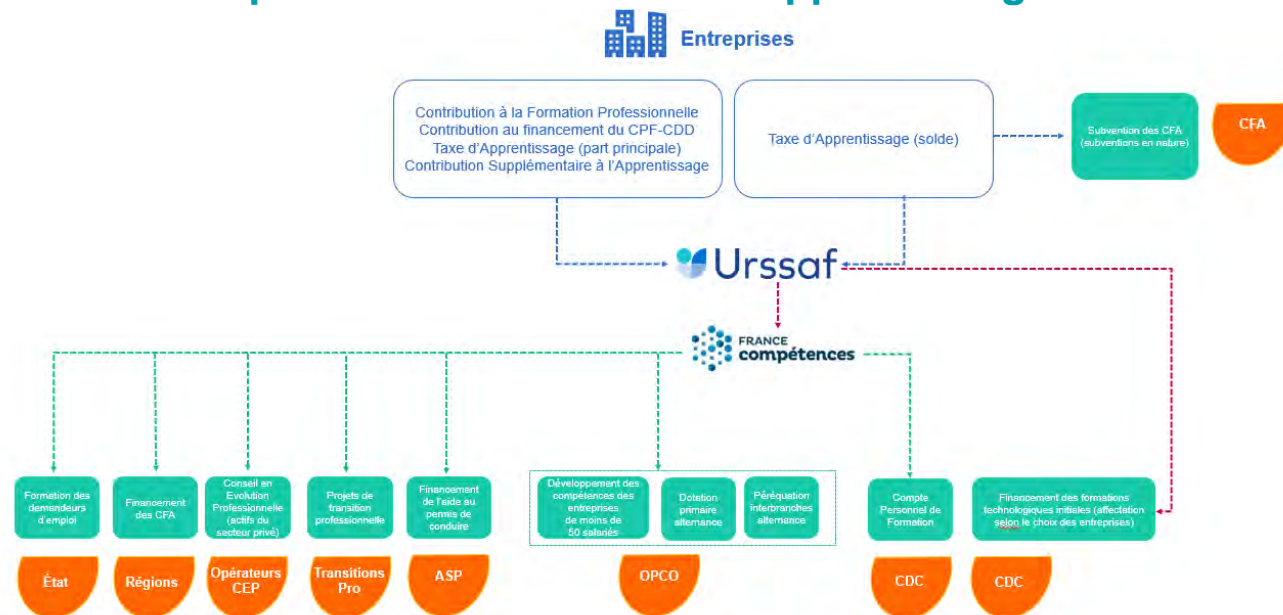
Entreprises

Contribution à la Formation Professionnelle
Contribution au financement du CPF-CDD
Taxe d'Apprentissage (part principale)
Contribution Supplémentaire à l'Apprentissage

Taxe d'Apprentissage (solde)

Subvention des CFA (subventions en nature)

CFA

Urssaf

FRANCE compétences

Formation des demandeurs d'emploi

Financement des CFA

Conseil en Evolution Professionnelle (actifs du secteur privé)

Projets de transition professionnelle

Financement de l'aide au permis de conduire

Développement des compétences des entreprises de moins de 50 salariés

Dotation primaire alternance

Péréquation interbranches alternance

Compte Personnel de Formation

Financement des formations technologiques initiales (affectation selon le choix des entreprises)

État

Régions

Opérateurs CEP

Transitions Pro

ASP

OPCO

CDC

CDC